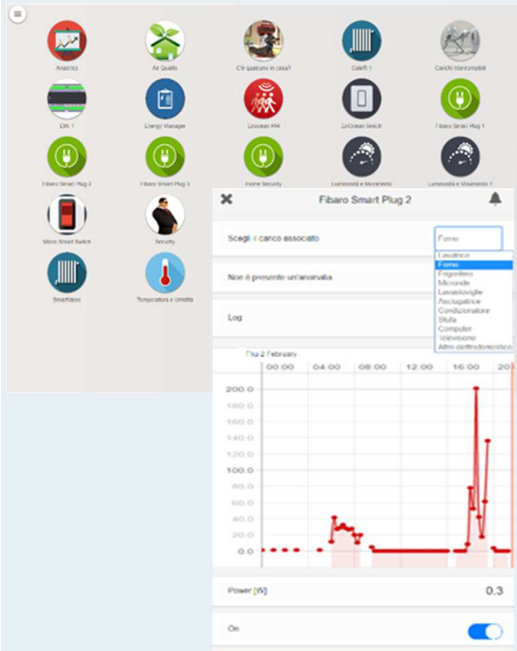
Analytics

Air Quality

C'è qualcuno in casa?

Caloriferi 1

Carichi Interrompibili

DIN 1

Energy Manager

EnOcean PIR

EnOcean Switch

Fibaro Smart Plug 1

Fibaro Smart Plug 2

Fibaro Smart Plug 3

Inome Security

Luminosità e Movimento

Luminosità e Movimento 1

Micro Smart Switch

Security

SmartValve

Temperatura e Umidità

Fibaro Smart Plug 2

Scegli il carico associato

Forno

Lavatrice
Forno
Frigorifero
Microonde
Lavastoviglie
Asciugatrice
Condizionatore
Stufa
Computer
Televisione
Altro elettrodomestico

Non è presente un'anomalia

Log

Thu 2 February

00:00 04:00 08:00 12:00 16:00 20

200.0
180.0
160.0
140.0
120.0
100.0
80.0
60.0
40.0
20.0
0.0

Power [W]

0.3

On